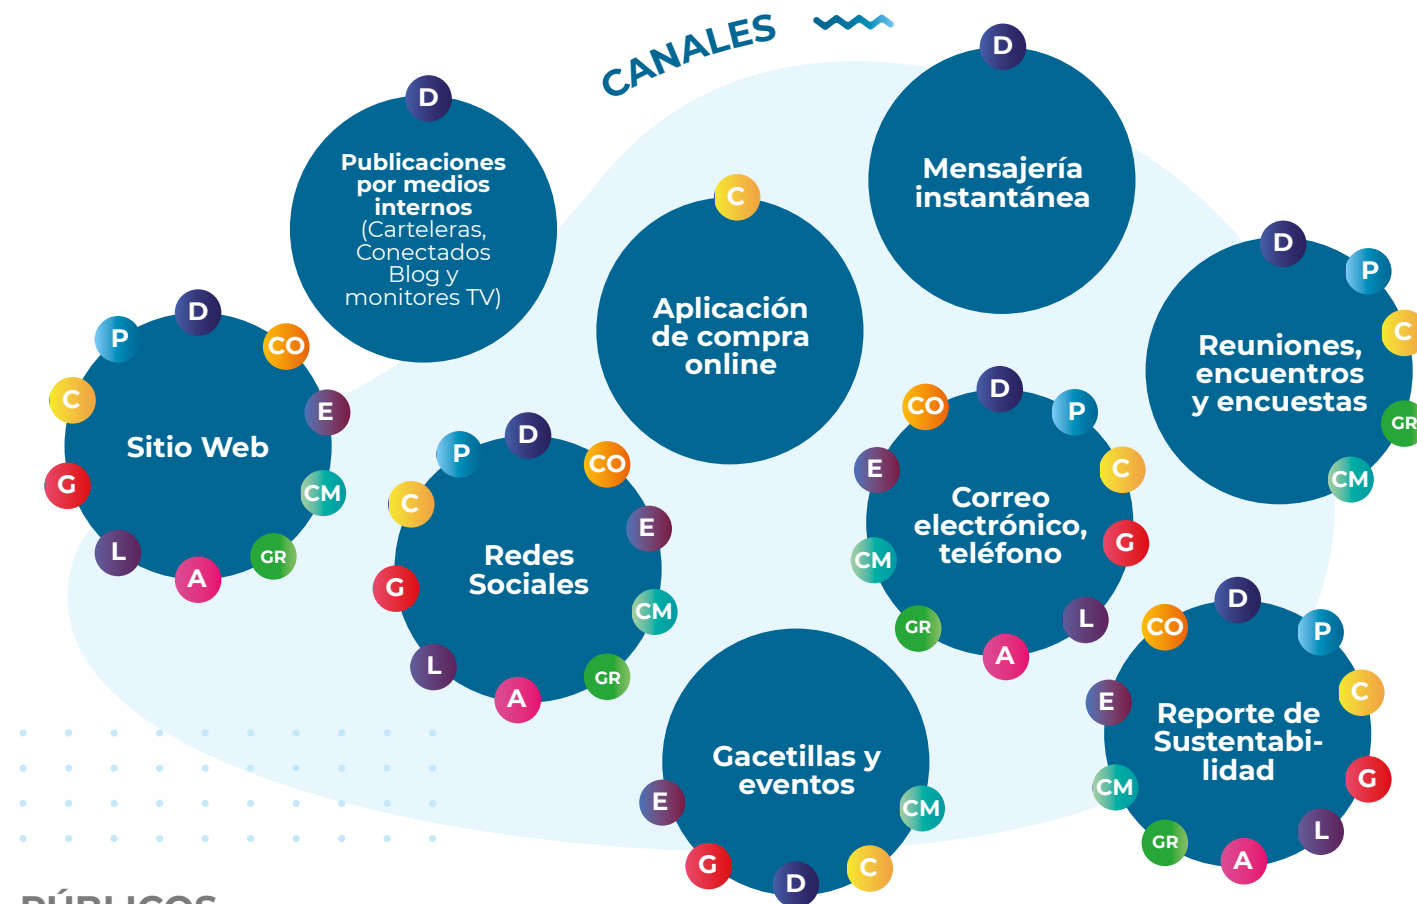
CANALES

D
Publicaciones por medios internos (Carteleras, Conectados Blog y monitores TV)

C
Aplicación de compra online

D
Mensajería instantánea

D P CO C E G CM L GR A
Sitio Web

D P CO C E G CM L GR A
Redes Sociales

D CO P E C CM G GR L A
Correo electrónico, teléfono

D P C GR CM
Reuniones, encuentros y encuestas

E CM G D C
Gacetillas y eventos

D CO P C E G CM L GR A
Reporte de Sustentabilidad

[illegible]